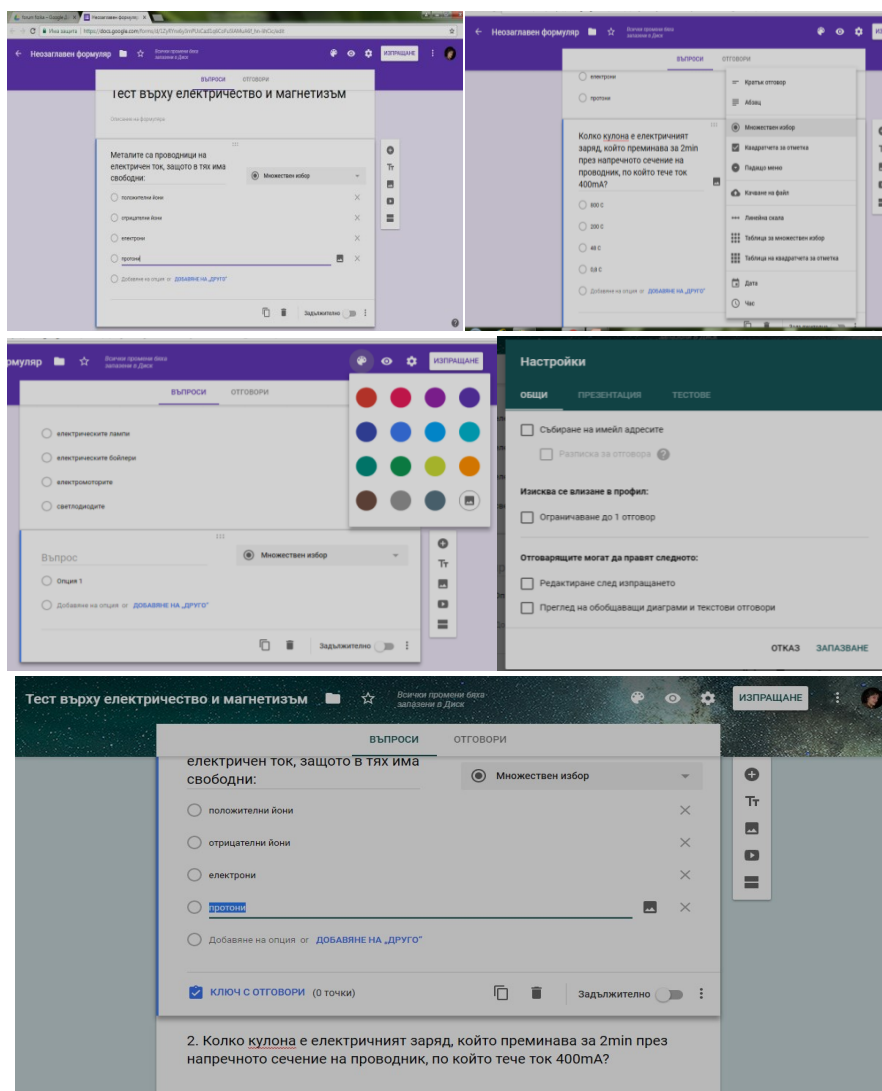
Неозаглавен формуляр

ИЗПРАЩАНЕ

ВЪПРОСИ ОТГОВОРИ

Тест върху електричество и магнетизъм

Описание на формуляра

Металите са проводници на електричен ток, защото в тях има свободни:

Множествен избор

положителни йони

отрицателни йони

електрони

протони

Добавяне на опция or ДОБАВЯНЕ НА „ДРУГО"

Задължително

Неозаглавен формуляр

Всички промени бяха запазени в Диска

ВЪПРОСИ ОТГОВОРИ

електрони

протони

Колко кулона е електричният заряд, който преминава за 2min през напречното сечение на проводник, по който тече ток 400mA?

800 C

200 C

48 C

0,8 C

Добавяне на опция or ДОБАВЯНЕ НА „ДРУГО"

Кратък отговор

Абзац

Множествен избор

Квадратчета за отметка

Падащо меню

Качване на файл

Линейна скала

Таблица за множествен избор

Таблица на квадратчета за отметка

Дата

Час

формуляр

Всички промени бяха запазени в Диска

ИЗПРАЩАНЕ

ВЪПРОСИ ОТГОВОРИ

електрическите лампи

електрическите бойлери

електромоторите

светлодиодите

Въпрос

Множествен избор

Опция 1

Добавяне на опция or ДОБАВЯНЕ НА „ДРУГО"

Задължително

Настройки

ОБЩИ ПРЕЗЕНТАЦИЯ ТЕСТОВЕ

Събиране на имейл адресите

Разписка за отговора

Изисква се влизане в профил:

Ограничаване до 1 отговор

Отговарящите могат да правят следното:

Редактиране след изпращането

Преглед на обобщаващи диаграми и текстови отговори

ОТКАЗ ЗАПАЗВАНЕ

Тест върху електричество и магнетизъм

Всички промени бяха запазени в Диска

ИЗПРАЩАНЕ

ВЪПРОСИ ОТГОВОРИ

електричен ток, защото в тях има свободни:

Множествен избор

положителни йони

отрицателни йони

електрони

протони

Добавяне на опция or ДОБАВЯНЕ НА „ДРУГО"

КЛЮЧ С ОТГОВОРИ (0 точки)

Задължително

2. Колко кулона е електричният заряд, който преминава за 2min през напречното сечение на проводник, по който тече ток 400mA?